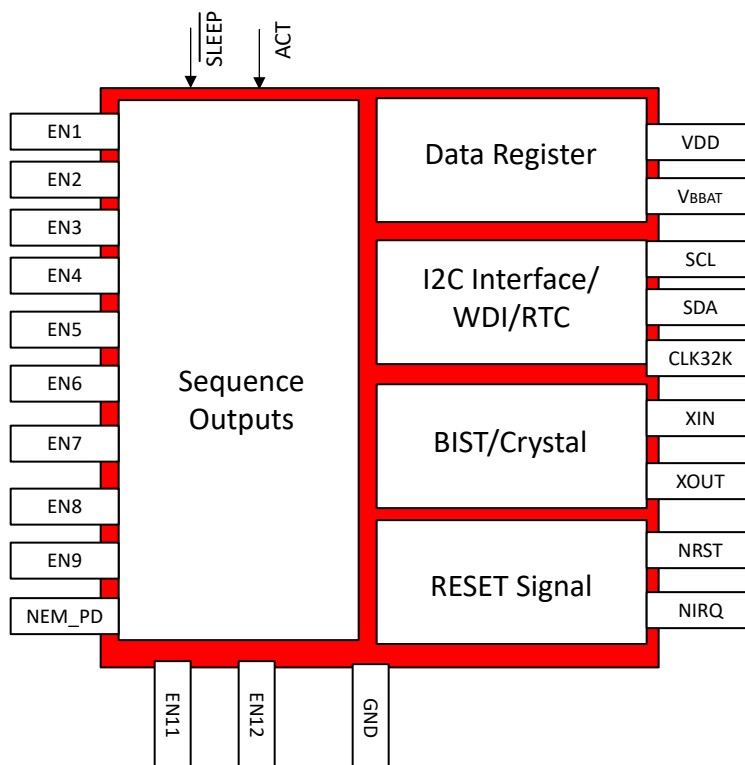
$\overline{\text{SLEEP}}$

ACT

EN1

EN2

EN3

EN4

EN5

EN6

EN7

EN8

EN9

NEM_PD

Sequence Outputs

Data Register

I2C Interface/ WDI/RTC

BIST/Crystal

RESET Signal

VDD

VBBAT

SCL

SDA

CLK32K

XIN

XOUT

NRST

NIRQ

EN11

EN12

GND